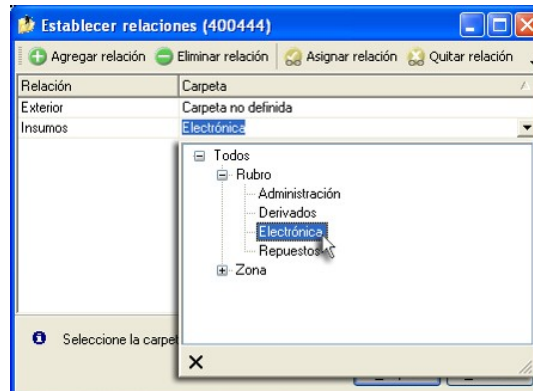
Establecer relaciones (400444)

Agregar relación Eliminar relación Asignar relación Quitar relación

| Relación | Carpeta |
|---|---|
| Exterior | Carpeta no definida |
| Insumos | Electrónica |

Todos
Rubro
Administración
Derivados
Electrónica
Repuestos
Zona

Seleccione la carpet

×